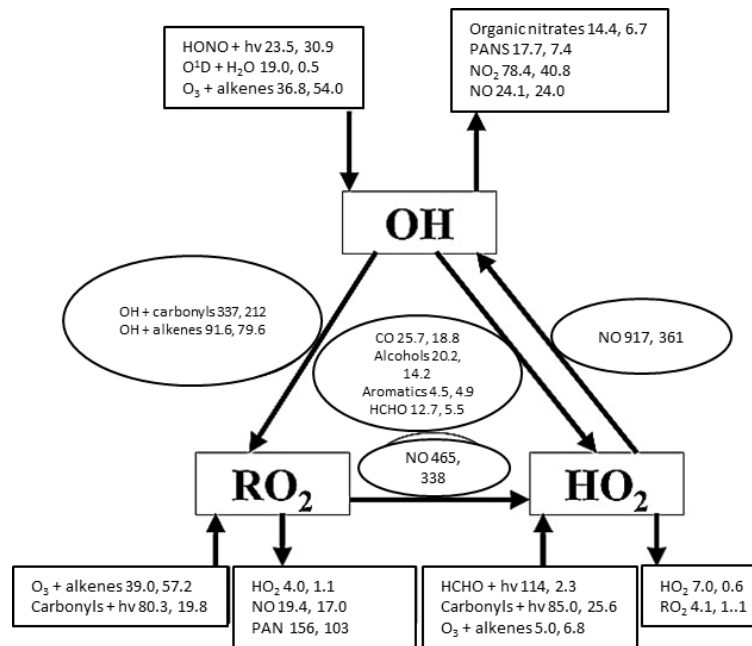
HONO + hv 23.5, 30.9
O¹D + $H_2O$ 19.0, 0.5
$O_3$ + alkenes 36.8, 54.0

Organic nitrates 14.4, 6.7
PANS 17.7, 7.4
$NO_2$ 78.4, 40.8
NO 24.1, 24.0

OH

OH + carbonyls 337, 212
OH + alkenes 91.6, 79.6

CO 25.7, 18.8
Alcohols 20.2, 14.2
Aromatics 4.5, 4.9
HCHO 12.7, 5.5

NO 917, 361

$RO_2$

NO 465, 338

$HO_2$

$O_3$ + alkenes 39.0, 57.2
Carbonyls + hv 80.3, 19.8

$HO_2$ 4.0, 1.1
NO 19.4, 17.0
PAN 156, 103

HCHO + hv 114, 2.3
Carbonyls + hv 85.0, 25.6
$O_3$ + alkenes 5.0, 6.8

$HO_2$ 7.0, 0.6
$RO_2$ 4.1, 1..1